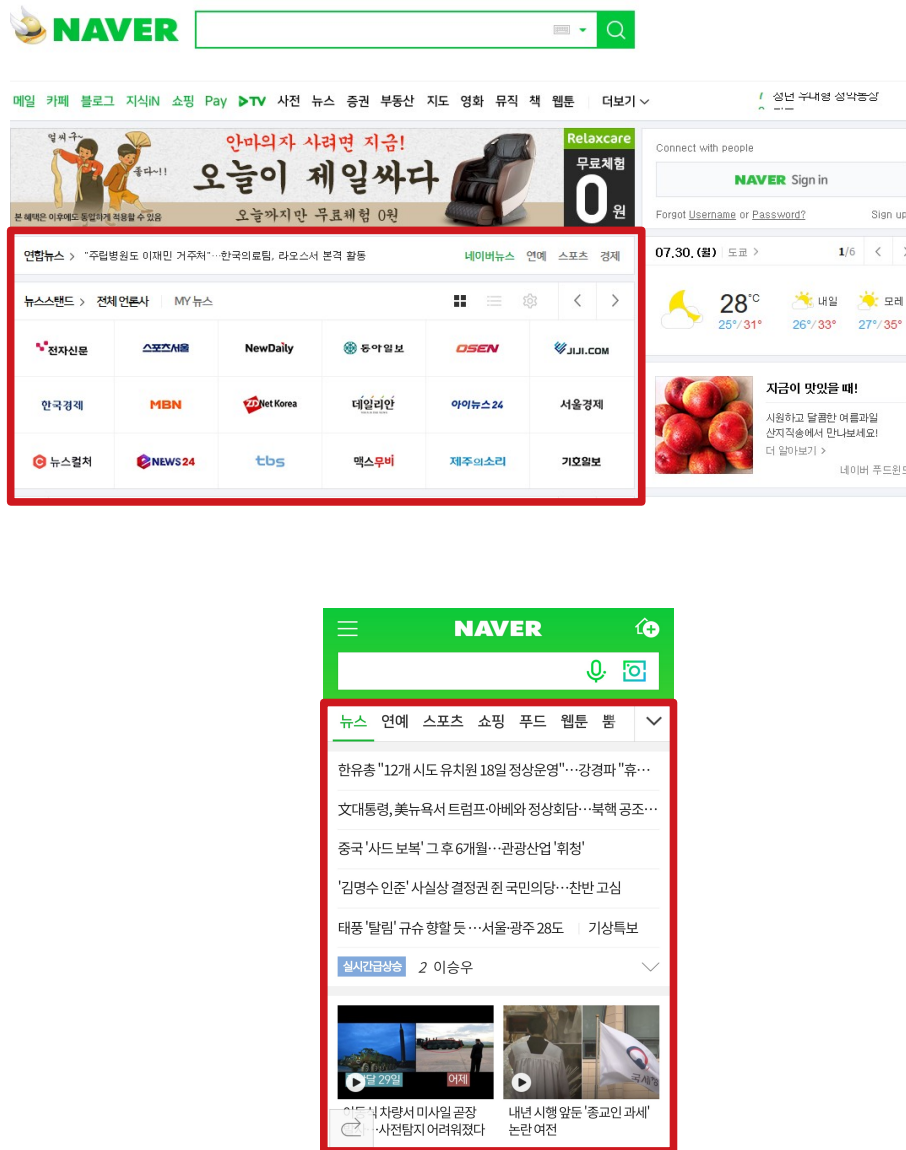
NAVER

메일 카페 블로그 지식iN 쇼핑 Pay ▶TV 사전 뉴스 증권 부동산 지도 영화 뮤직 책 웹툰 더보기

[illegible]

엄씨구~ 좋다~!!

안마의자 사려면 지금!
오늘이 제일싸다
오늘까지만 무료체험 0원

본 혜택은 이후에도 동일하게 적용할 수 있음

Relaxcare
무료체험
0원

Connect with people
NAVER Sign in
Forgot Username or Password? Sign up

연합뉴스 > "주립병원도 이재민 거주처"…한국의료팀, 라오스서 본격 활동 네이버뉴스 연예 스포츠 경제

뉴스스탠드 > 전체 언론사 MY 뉴스

| 전자신문 | 스포츠서울 | NewDaily | 동아일보 | OSEN | JIJI.COM |
|---|---|---|---|---|---|
| 한국경제 | MBN | ZDNet Korea | 데일리안 | 아이뉴스24 | 서울경제 |
| 뉴스컬처 | NEWS24 | tbs | 맥스무비 | 제주의소리 | 기호일보 |

07.30.(월) 도쿄 > 1/6
28°C 25°/31° 내일 26°/33° 모레 27°/35°

지금이 맛있을 때!
시원하고 달콤한 여름과일 산지직송에서 만나보세요!
더 알아보기 >
네이버 푸드윈도

NAVER

뉴스 연예 스포츠 쇼핑 푸드 웹툰 뿜

한유총 "12개 시도 유치원 18일 정상운영"…강경파 "휴…
文대통령, 美뉴욕서 트럼프·아베와 정상회담…북핵 공조…
중국 '사드 보복' 그 후 6개월…관광산업 '휘청'
'김명수 인준' 사실상 결정권 쥔 국민의당…찬반 고심
태풍 '탈림' 규슈 향할 듯…서울·광주 28도 기상특보
실시간급상승 2 이승우

달 29일 어제
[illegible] 차량서 미사일 곧장 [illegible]·사전탐지 어려워졌다

내년 시행 앞둔 '종교인 과세' 논란 여전